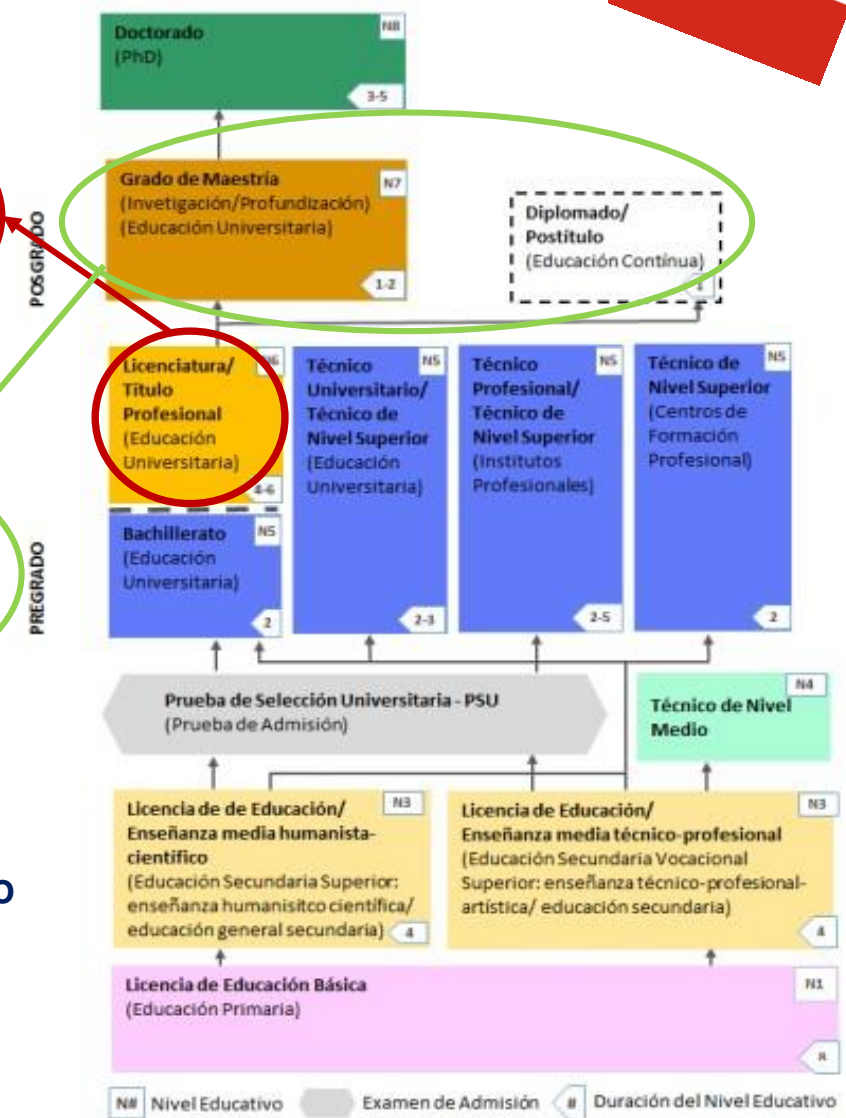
Doctorado
(PhD)
N8
3-5

POSGRADO

Grado de Maestría
(Invetigación/Profundización)
(Educación Universitaria)
N7
1-2

Diplomado/
Postítulo
(Educación Continua)
1

PREGRADO

Licenciatura/
Título
Profesional
(Educación
Universitaria)
N6
4-6

Bachillerato
(Educación
Universitaria)
N5
2

Técnico
Universitario/
Técnico de
Nivel Superior
(Educación
Universitaria)
N5
2-3

Técnico
Profesional/
Técnico de
Nivel Superior
(Institutos
Profesionales)
N5
2-5

Técnico de
Nivel Superior
(Centros de
Formación
Profesional)
N5
2

Prueba de Selección Universitaria - PSU
(Prueba de Admisión)

Técnico de Nivel
Medio
N4

Licencia de de Educación/
Enseñanza media humanista-
científico
(Educación Secundaria Superior:
enseñanza humanisitco científica/
educación general secundaria)
N3
4

Licencia de Educación/
Enseñanza media técnico-profesional
(Educación Secundaria Vocacional
Superior: enseñanza técnico-profesional-
artística/ educación secundaria)
N3
4

Licencia de Educación Básica
(Educación Primaria)
N1
8

o

N# Nivel Educativo
Examen de Admisión
# Duración del Nivel Educativo